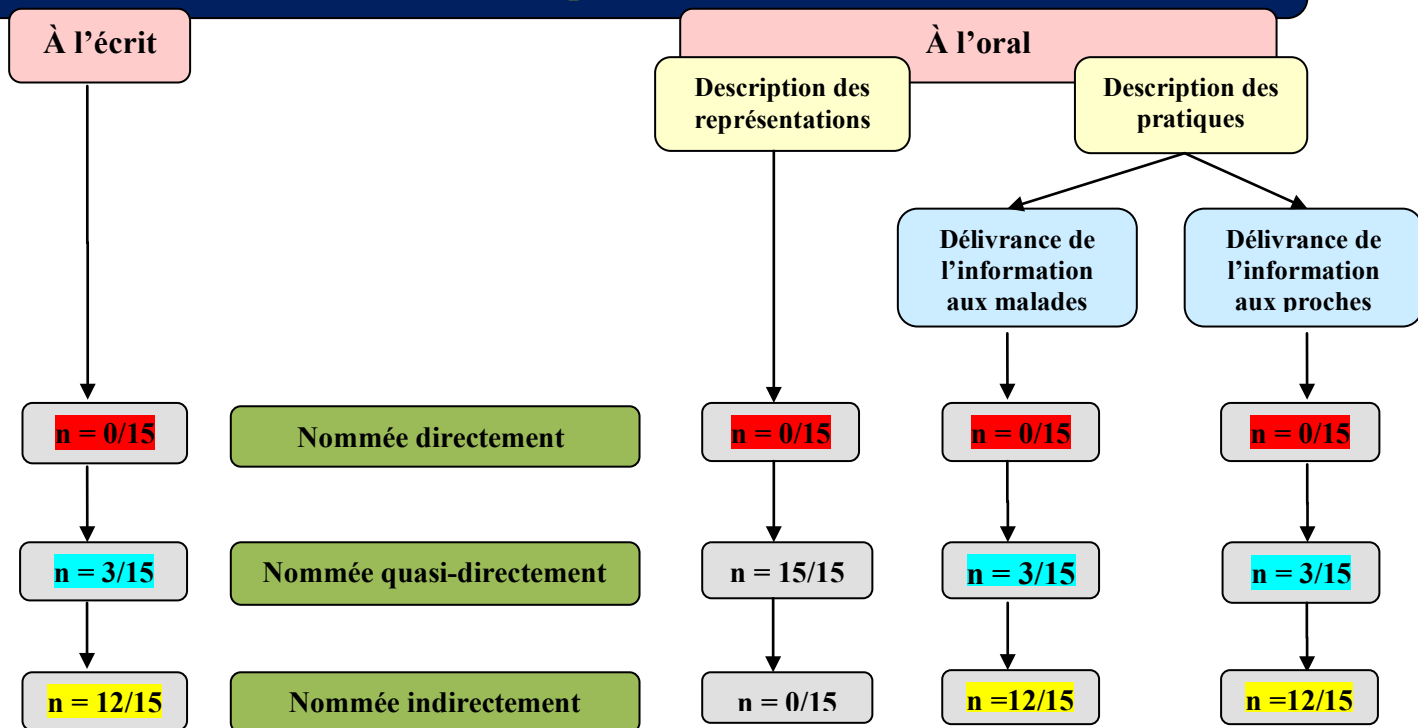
À l'écrit

À l'oral

Description des représentations

Description des pratiques

Délivrance de l'information aux malades

Délivrance de l'information aux proches

n = 0/15

Nommée directement

n = 0/15

n = 0/15

n = 0/15

n = 3/15

Nommée quasi-directement

n = 15/15

n = 3/15

n = 3/15

n = 12/15

Nommée indirectement

n = 0/15

n =12/15

n =12/15